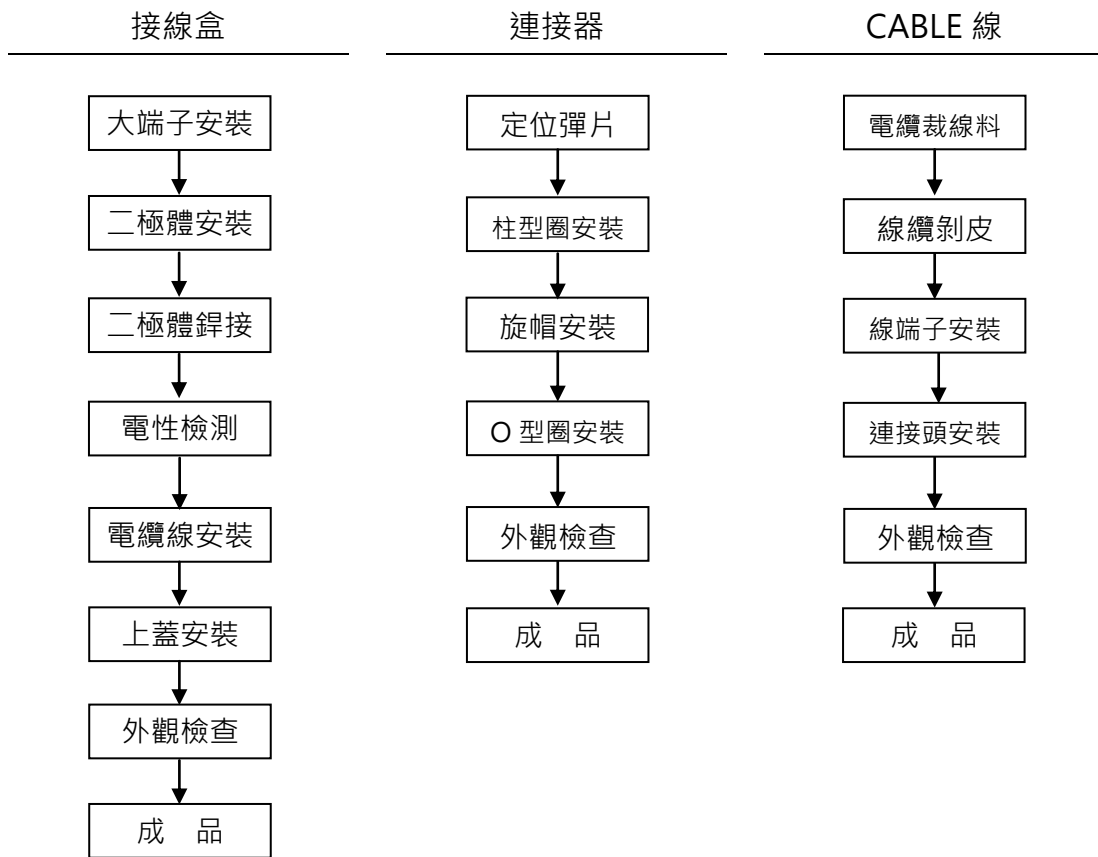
接線盒

大端子安裝
二極體安裝
二極體銲接
電性檢測
電纜線安裝
上蓋安裝
外觀檢查
成　品

連接器

定位彈片
柱型圈安裝
旋帽安裝
O 型圈安裝
外觀檢查
成　品

CABLE 線

電纜裁線料
線纜剝皮
線端子安裝
連接頭安裝
外觀檢查
成　品